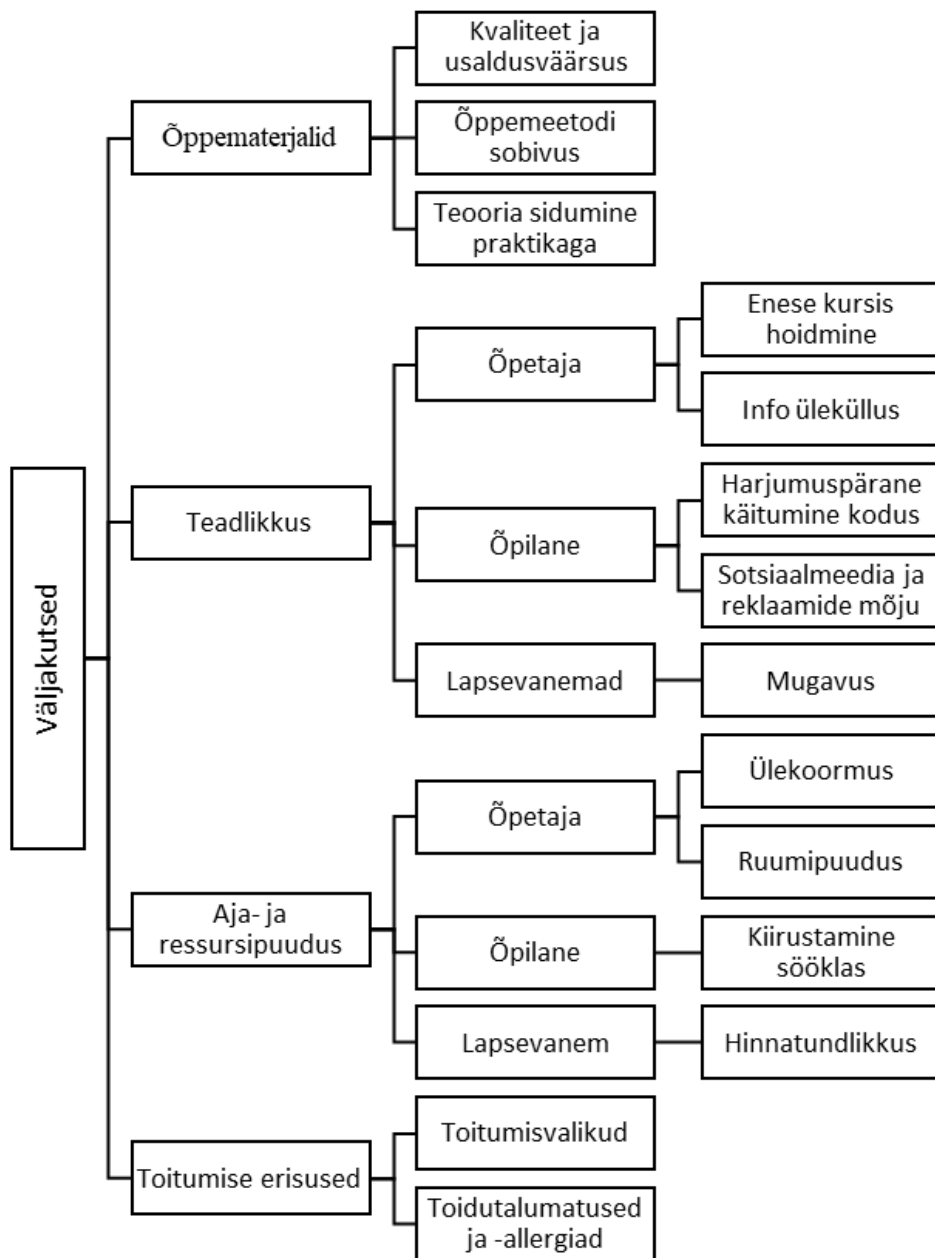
Väljakutsed

Õppematerjalid

Kvaliteet ja usaldusväärsus

Õppemeetodi sobivus

Teooria sidumine praktikaga

Teadlikkus

Õpetaja

Enese kursis hoidmine

Info üleküllus

Õpilane

Harjumuspärane käitumine kodus

Sotsiaalmeedia ja reklaamide mõju

Lapsevanemad

Mugavus

Aja- ja ressursipuudus

Õpetaja

Ülekoormus

Ruumipuudus

Õpilane

Kiirustamine sööklas

Lapsevanem

Hinnatundlikkus

Toitumise erisused

Toitumisvalikud

Toidutalumatused ja -allergiad